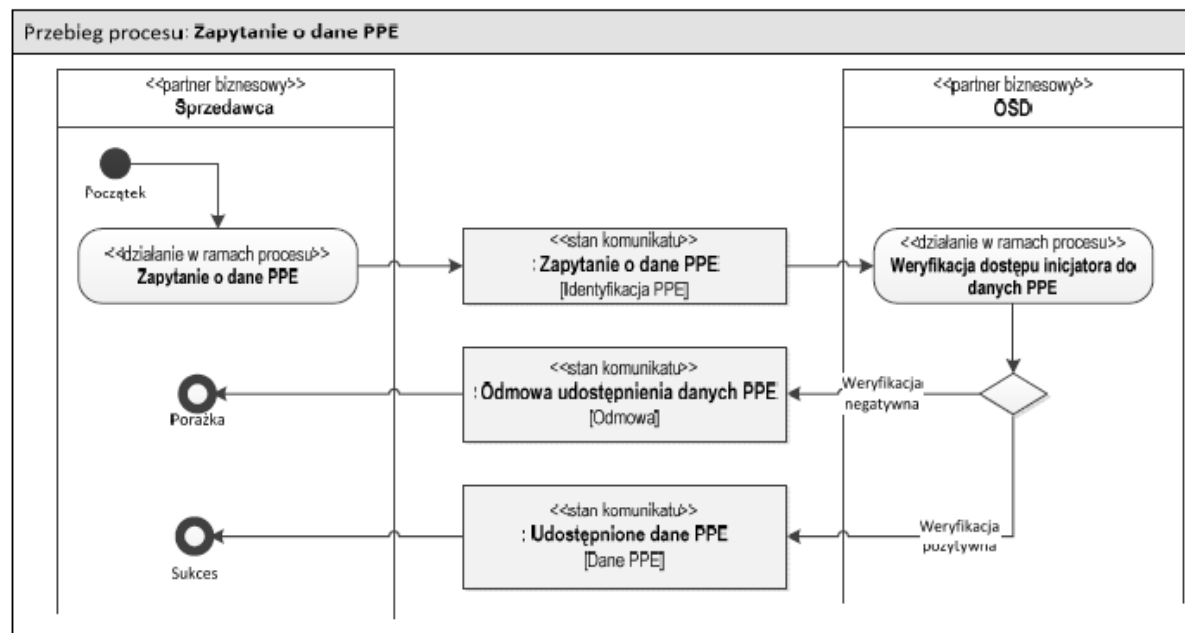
Przebieg procesu: Zapytanie o dane PPE

<<partner biznesowy>>
Sprzedawca

<<partner biznesowy>>
OSD

Początek

<<działanie w ramach procesu>>
Zapytanie o dane PPE

<<stan komunikatu>>
: Zapytanie o dane PPE
[Identyfikacja PPE]

<<działanie w ramach procesu>>
Weryfikacja dostępu inicjatora do danych PPE

Porażka

<<stan komunikatu>>
: Odmowa udostępnienia danych PPE
[Odmowa]

Weryfikacja negatywna

Sukces

<<stan komunikatu>>
: Udostępnione dane PPE
[Dane PPE]

Weryfikacja pozytywna